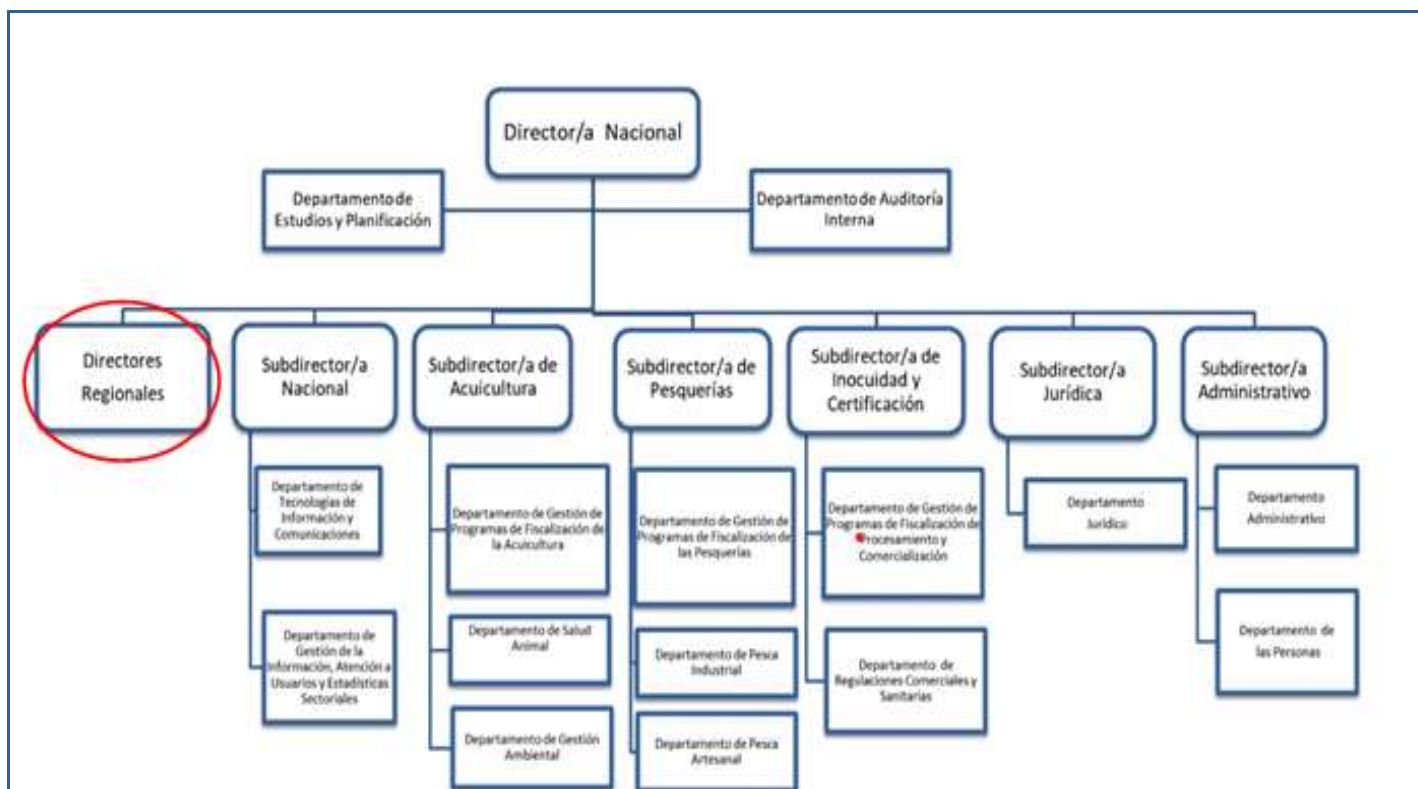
Director/a Nacional

Departamento de Estudios y Planificación

Departamento de Auditoría Interna

Directores Regionales

Subdirector/a Nacional

Departamento de Tecnologías de Información y Comunicaciones

Departamento de Gestión de la Información, Atención a Usuarios y Estadísticas Sectoriales

Subdirector/a de Acuicultura

Departamento de Gestión de Programas de Fiscalización de la Acuicultura

Departamento de Salud Animal

Departamento de Gestión Ambiental

Subdirector/a de Pesquerías

Departamento de Gestión de Programas de Fiscalización de las Pesquerías

Departamento de Pesca Industrial

Departamento de Pesca Artesanal

Subdirector/a de Inocuidad y Certificación

Departamento de Gestión de Programas de Fiscalización de Procesamiento y Comercialización

Departamento de Regulaciones Comerciales y Sanitarias

Subdirector/a Jurídica

Departamento Jurídico

Subdirector/a Administrativo

Departamento Administrativo

Departamento de las Personas